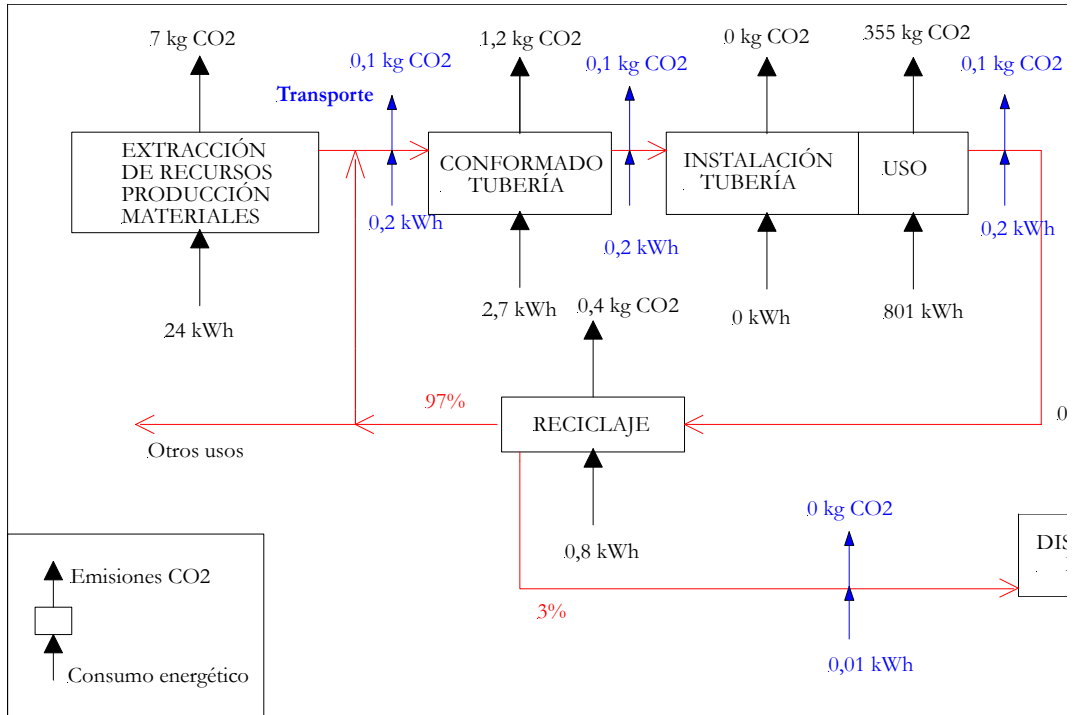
7 kg CO2

0,1 kg CO2

Transporte

1,2 kg CO2

0,1 kg CO2

0 kg CO2

355 kg CO2

0,1 kg CO2

EXTRACCIÓN DE RECURSOS PRODUCCIÓN MATERIALES

CONFORMADO TUBERÍA

INSTALACIÓN TUBERÍA

USO

0,2 kWh

0,2 kWh

0,2 kWh

24 kWh

2,7 kWh

0,4 kg CO2

0 kWh

801 kWh

97%

RECICLAJE

0

Otros usos

0 kg CO2

DIS

0,8 kWh

Emisiones CO2

3%

Consumo energético

0,01 kWh